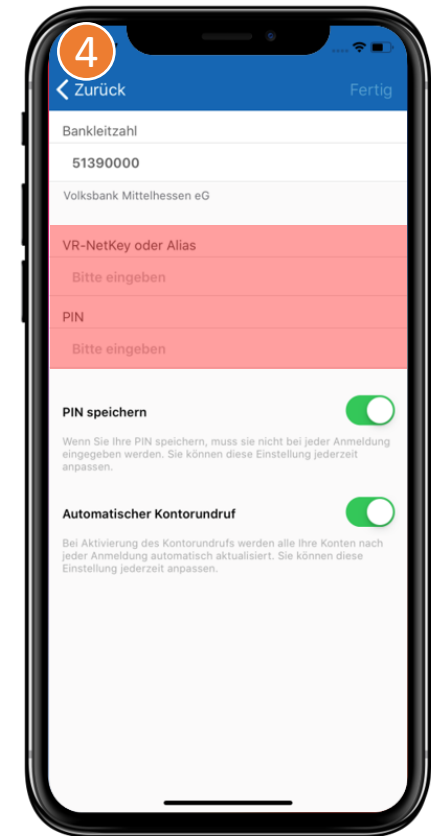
4

< Zurück

Fertig

Bankleitzahl

51390000

Volksbank Mittelhessen eG

VR-NetKey oder Alias

Bitte eingeben

PIN

Bitte eingeben

PIN speichern

Wenn Sie Ihre PIN speichern, muss sie nicht bei jeder Anmeldung eingegeben werden. Sie können diese Einstellung jederzeit anpassen.

Automatischer Kontorundruf

Bei Aktivierung des Kontorundrufs werden alle Ihre Konten nach jeder Anmeldung automatisch aktualisiert. Sie können diese Einstellung jederzeit anpassen.